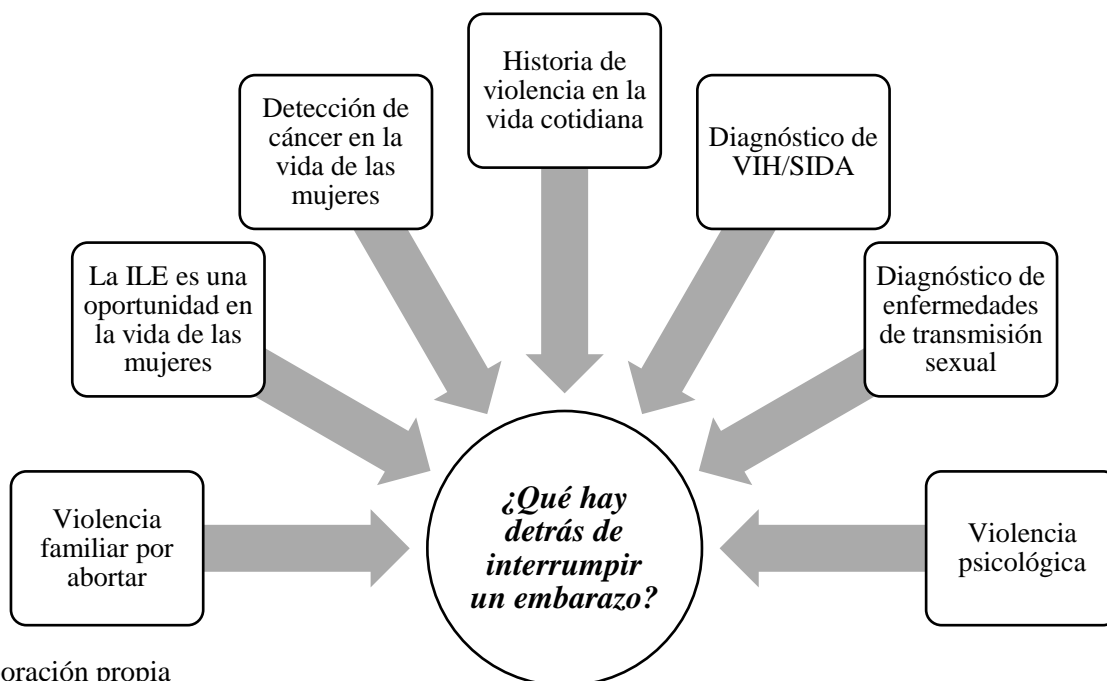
Detección de cáncer en la vida de las mujeres

Historia de violencia en la vida cotidiana

Diagnóstico de VIH/SIDA

La ILE es una oportunidad en la vida de las mujeres

Diagnóstico de enfermedades de transmisión sexual

Violencia familiar por abortar

¿Qué hay detrás de interrumpir un embarazo?

Violencia psicológica

oración propia